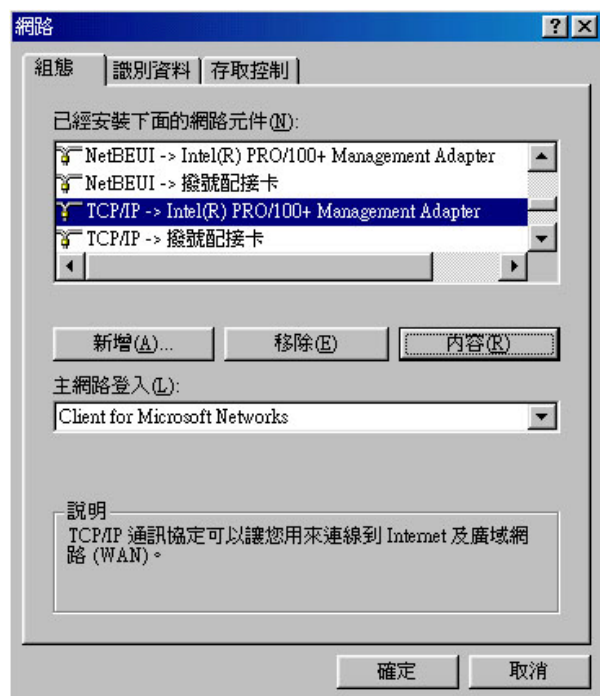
網路

?

組態 識別資料 存取控制

已經安裝下面的網路元件(N):

NetBEUI -> Intel(R) PRO/100+ Management Adapter
NetBEUI -> 撥號配接卡
TCP/IP -> Intel(R) PRO/100+ Management Adapter
TCP/IP -> 撥號配接卡

新增(A)... 移除(E) 內容(R)

主網路登入(L):

Client for Microsoft Networks

說明
TCP/IP 通訊協定可以讓您用來連線到 Internet 及廣域網路 (WAN)。

確定 取消